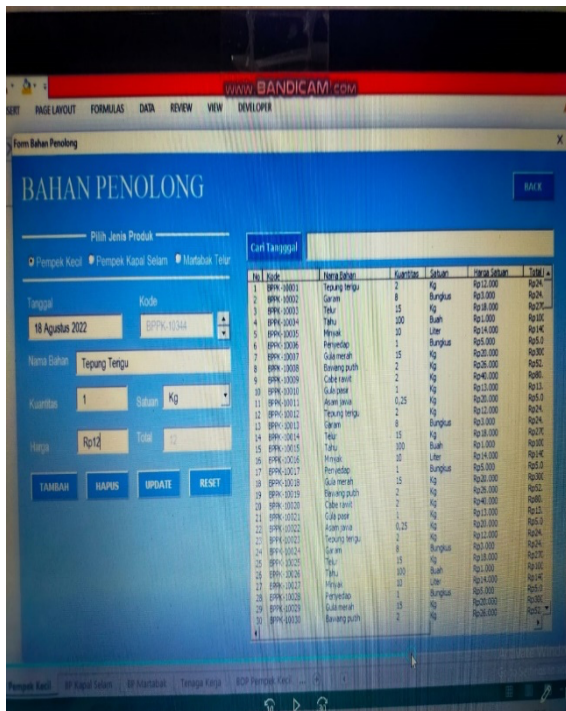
www.BANDICAM.com

SERT PAGE LAYOUT FORMULAS DATA REVIEW VIEW DEVELOPER

Form Bahan Penolong

BAHAN PENOLONG

BACK

Pilih Jenis Produk

Pempek Kecil Pempek Kapal Selam Martabak Telur

Tanggal

18 Agustus 2022

Kode

BPPK-10344

Nama Bahan

Tepung Terigu

Kuantitas

1

Satuan

Kg

Harga

Rp12

Total

TAMBAH HAPUS UPDATE RESET

Cari Tanggal

| No | Kode | Nama Bahan | Kuantitas | Satuan | Harga Satuan | Total |
|---|---|---|---|---|---|---|
| 1 | BPPK-10001 | Tepung terigu | 2 | Kg | Rp12.000 | Rp24. |
| 2 | BPPK-10002 | Garam | 8 | Bungkus | Rp3.000 | Rp24. |
| 3 | BPPK-10003 | Telur | 15 | Kg | Rp18.000 | Rp27 |
| 4 | BPPK-10004 | Tahu | 100 | Buah | Rp1.000 | Rp10 |
| 5 | BPPK-10005 | Minyak | 10 | Liter | Rp14.000 | Rp14 |
| 6 | BPPK-10006 | Penyedap | 1 | Bungkus | Rp5.000 | Rp5.0 |
| 7 | BPPK-10007 | Gula merah | 15 | Kg | Rp20.000 | Rp30 |
| 8 | BPPK-10008 | Bawang putih | 2 | Kg | Rp26.000 | Rp52. |
| 9 | BPPK-10009 | Cabe rawit | 2 | Kg | Rp40.000 | Rp80. |
| 10 | BPPK-10010 | Gula pasir | 1 | Kg | Rp13.000 | Rp13. |
| 11 | BPPK-10011 | Asam jawa | 0,25 | Kg | Rp20.000 | Rp5.0 |
| 12 | BPPK-10012 | Tepung terigu | 2 | Kg | Rp12.000 | Rp24. |
| 13 | BPPK-10013 | Garam | 8 | Bungkus | Rp3.000 | Rp24. |
| 14 | BPPK-10014 | Telur | 15 | Kg | Rp18.000 | Rp27 |
| 15 | BPPK-10015 | Tahu | 100 | Buah | Rp1.000 | Rp10 |
| 16 | BPPK-10016 | Minyak | 10 | Liter | Rp14.000 | Rp14 |
| 17 | BPPK-10017 | Penyedap | 1 | Bungkus | Rp5.000 | Rp5.0 |
| 18 | BPPK-10018 | Gula merah | 15 | Kg | Rp20.000 | Rp30 |
| 19 | BPPK-10019 | Bawang putih | 2 | Kg | Rp26.000 | Rp52. |
| 20 | BPPK-10020 | Cabe rawit | 2 | Kg | Rp40.000 | Rp80. |
| 21 | BPPK-10021 | Gula pasir | 1 | Kg | Rp13.000 | Rp13. |
| 22 | BPPK-10022 | Asam jawa | 0,25 | Kg | Rp20.000 | Rp5.0 |
| 23 | BPPK-10023 | Tepung terigu | 2 | Kg | Rp12.000 | Rp24. |
| 24 | BPPK-10024 | Garam | 8 | Bungkus | Rp3.000 | Rp24. |
| 25 | BPPK-10025 | Telur | 15 | Kg | Rp18.000 | Rp27 |
| 26 | BPPK-10026 | Tahu | 100 | Buah | Rp1.000 | Rp10 |
| 27 | BPPK-10027 | Minyak | 10 | Liter | Rp14.000 | Rp14 |
| 28 | BPPK-10028 | Penyedap | 1 | Bungkus | Rp5.000 | Rp5.0 |
| 29 | BPPK-10029 | Gula merah | 15 | Kg | Rp20.000 | Rp30 |
| 30 | BPPK-10030 | Bawang putih | 2 | Kg | Rp26.000 | Rp52 |

Pempek Kecil | BP Kapal Selam | BP Martabak | Tenaga Kerja | BOP Pempek Kecil